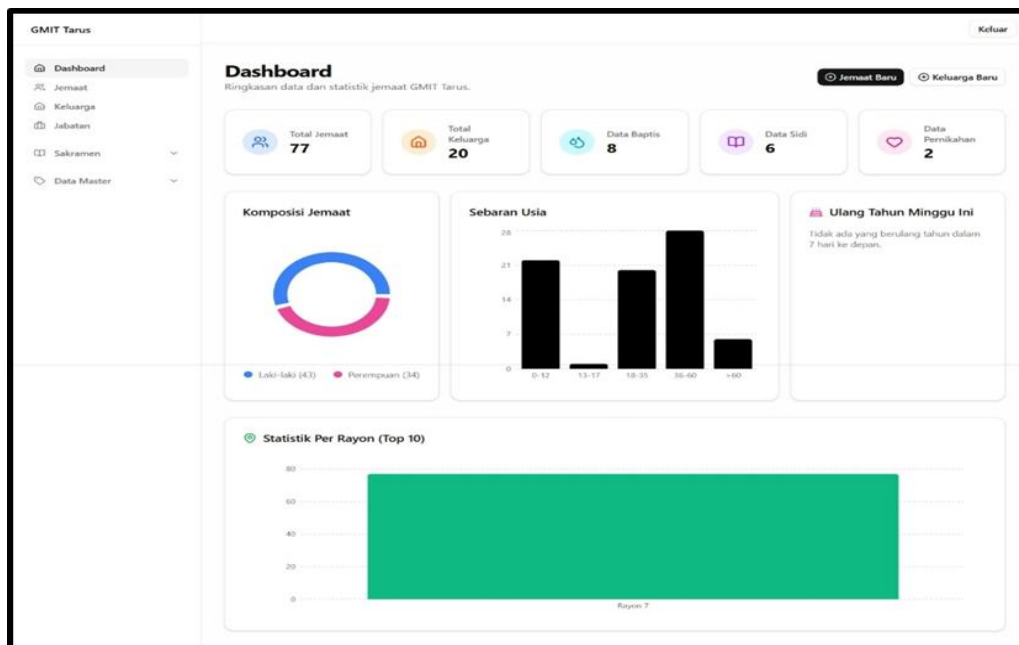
GMIT Tarus

Keluar

Dashboard
Jemaat
Keluarga
Jabatan
Sakramen
Data Master

Dashboard
Ringkasan data dan statistik jemaat GMIT Tarus.

Jemaat Baru
Keluarga Baru

Total Jemaat
77

Total Keluarga
20

Data Baptis
8

Data Sidi
6

Data Pernikahan
2

Komposisi Jemaat

Laki-laki (43)
Perempuan (34)

Sebaran Usia

28
21
14
7
0
0-12
13-17
18-35
36-60
>60

Ulang Tahun Minggu Ini

Tidak ada yang berulang tahun dalam 7 hari ke depan.

Statistik Per Rayon (Top 10)

80
60
40
20
0
Rayon 7